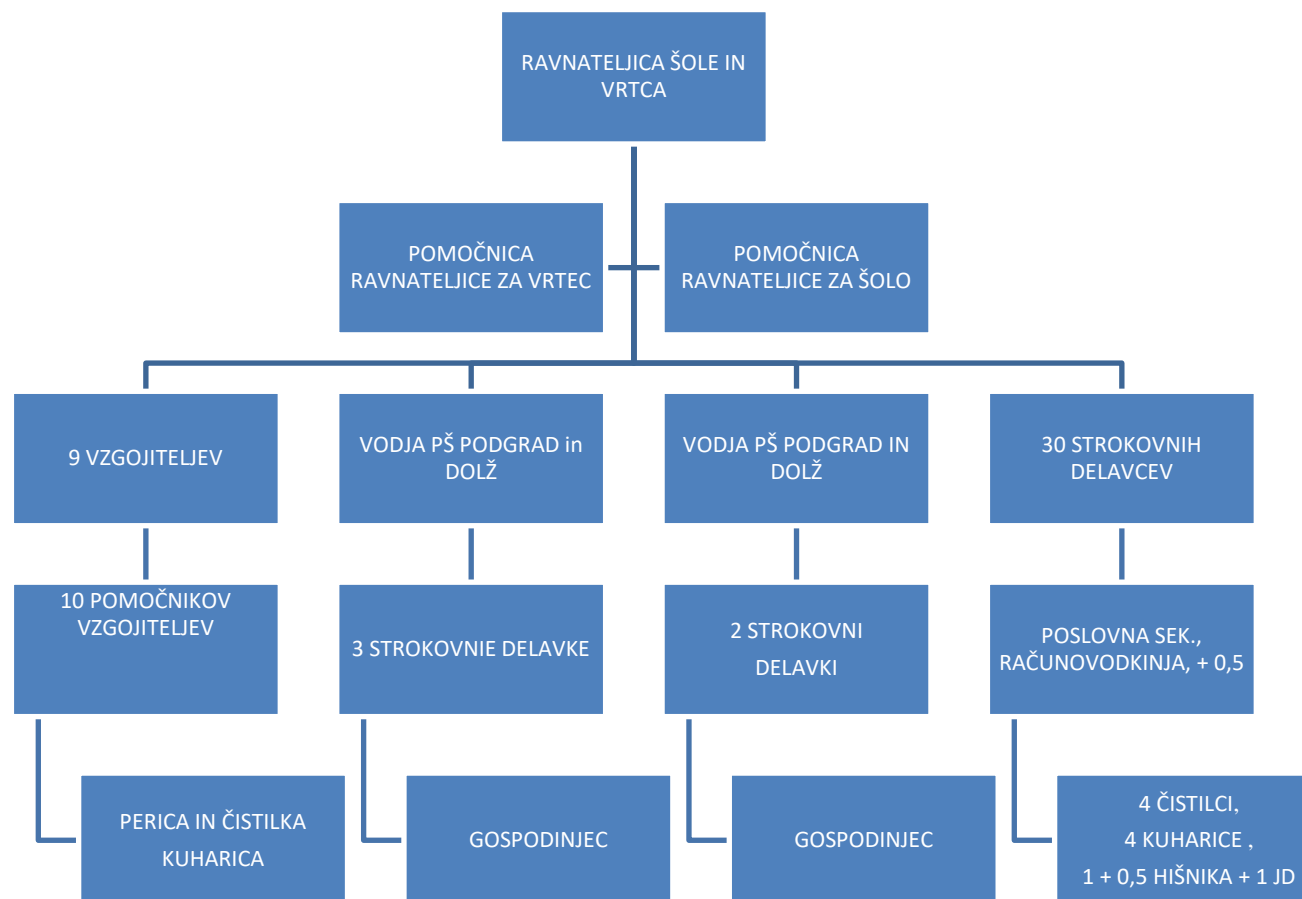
RAVNATELJICA ŠOLE IN VRTCA

POMOČNICA RAVNATELJICE ZA VRTEC

POMOČNICA RAVNATELJICE ZA ŠOLO

9 VZGOJITELJEV

10 POMOČNIKOV VZGOJITELJEV

PERICA IN ČISTILKA KUHARICA

VODJA PŠ PODGRAD in DOLŽ

3 STROKOVNIE DELAVKE

GOSPODINJEC

VODJA PŠ PODGRAD IN DOLŽ

2 STROKOVNI DELAVKI

GOSPODINJEC

30 STROKOVNIH DELAVCEV

POSLOVNA SEK., RAČUNOVODKINJA, + 0,5

4 ČISTILCI,
4 KUHARICE ,
1 + 0,5 HIŠNIKA + 1 JD